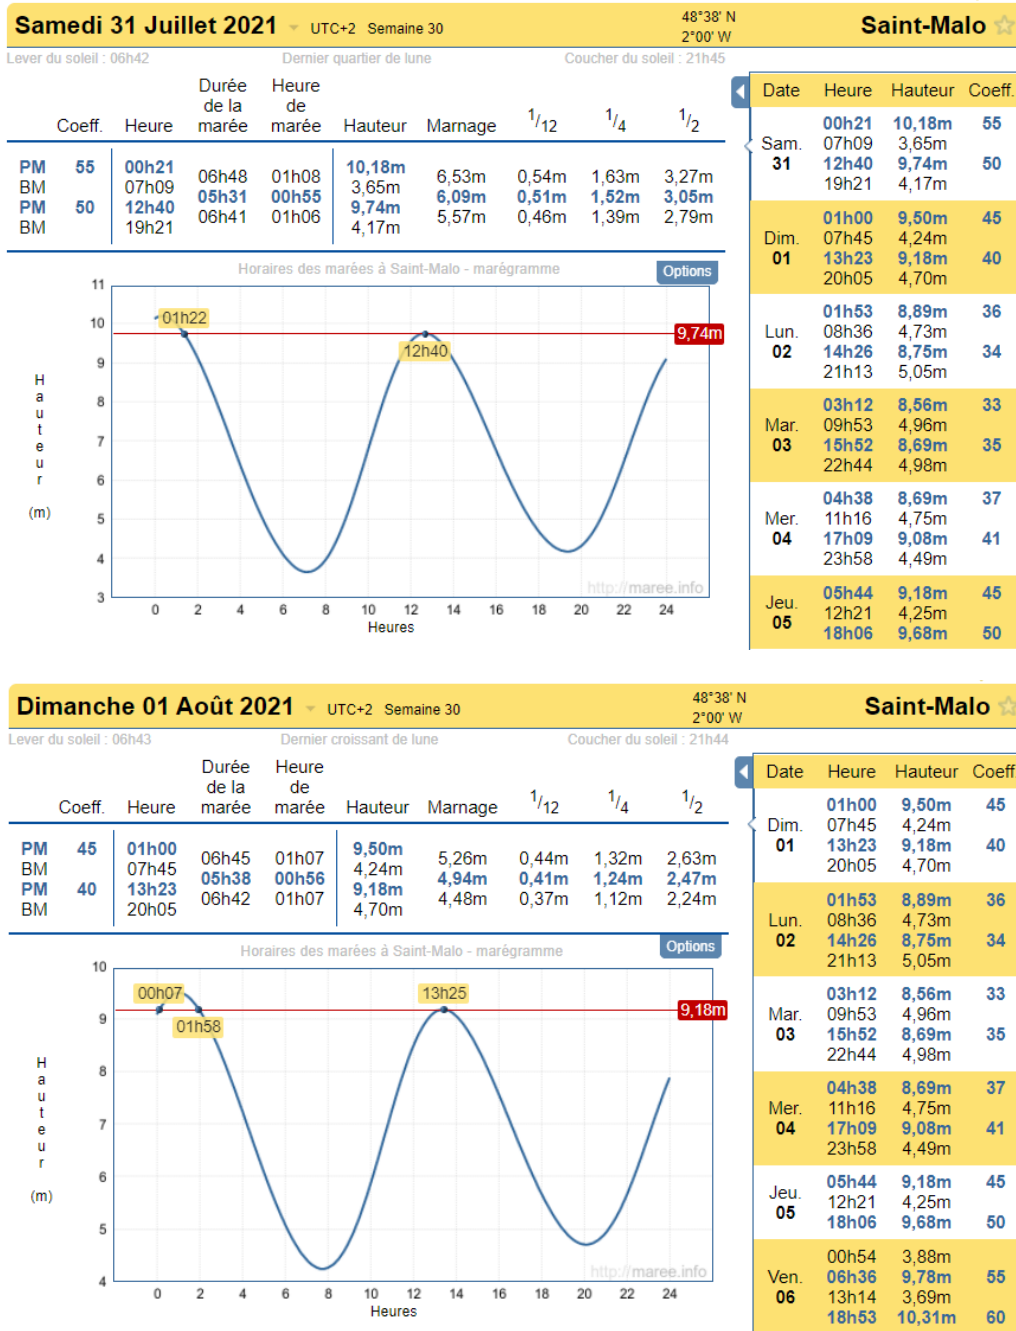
Samedi 31 Juillet 2021 UTC+2 Semaine 30 48°38' N 2°00' W Saint-Malo

Lever du soleil : 06h42 Dernier quartier de lune Coucher du soleil : 21h45

| | Coeff. | Heure | Durée de la marée | Heure de marée | Hauteur | Marnage | $^1/_{12}$ | $^1/_4$ | $^1/_2$ |
|---|---|---|---|---|---|---|---|---|---|
| PM | 55 | 00h21 | | | 10,18m | | | | |
| BM | | 07h09 | 06h48 | 01h08 | 3,65m | 6,53m | 0,54m | 1,63m | 3,27m |
| PM | 50 | 12h40 | 05h31 | 00h55 | 9,74m | 6,09m | 0,51m | 1,52m | 3,05m |
| BM | | 19h21 | 06h41 | 01h06 | 4,17m | 5,57m | 0,46m | 1,39m | 2,79m |

Horaires des marées à Saint-Malo - marégramme Options

11 10 9 8 7 6 5 4 3
Hauteur (m)
01h22 12h40 9,74m
0 2 4 6 8 10 12 14 16 18 20 22 24
Heures
http://maree.info

| Date | Heure | Hauteur | Coeff. |
|---|---|---|---|
| Sam. 31 | 00h21 | 10,18m | 55 |
| | 07h09 | 3,65m | |
| | 12h40 | 9,74m | 50 |
| | 19h21 | 4,17m | |
| Dim. 01 | 01h00 | 9,50m | 45 |
| | 07h45 | 4,24m | |
| | 13h23 | 9,18m | 40 |
| | 20h05 | 4,70m | |
| Lun. 02 | 01h53 | 8,89m | 36 |
| | 08h36 | 4,73m | |
| | 14h26 | 8,75m | 34 |
| | 21h13 | 5,05m | |
| Mar. 03 | 03h12 | 8,56m | 33 |
| | 09h53 | 4,96m | |
| | 15h52 | 8,69m | 35 |
| | 22h44 | 4,98m | |
| Mer. 04 | 04h38 | 8,69m | 37 |
| | 11h16 | 4,75m | |
| | 17h09 | 9,08m | 41 |
| | 23h58 | 4,49m | |
| Jeu. 05 | 05h44 | 9,18m | 45 |
| | 12h21 | 4,25m | |
| | 18h06 | 9,68m | 50 |

Dimanche 01 Août 2021 UTC+2 Semaine 30 48°38' N 2°00' W Saint-Malo

Lever du soleil : 06h43 Dernier croissant de lune Coucher du soleil : 21h44

| | Coeff. | Heure | Durée de la marée | Heure de marée | Hauteur | Marnage | $^1/_{12}$ | $^1/_4$ | $^1/_2$ |
|---|---|---|---|---|---|---|---|---|---|
| PM | 45 | 01h00 | | | 9,50m | | | | |
| BM | | 07h45 | 06h45 | 01h07 | 4,24m | 5,26m | 0,44m | 1,32m | 2,63m |
| PM | 40 | 13h23 | 05h38 | 00h56 | 9,18m | 4,94m | 0,41m | 1,24m | 2,47m |
| BM | | 20h05 | 06h42 | 01h07 | 4,70m | 4,48m | 0,37m | 1,12m | 2,24m |

Horaires des marées à Saint-Malo - marégramme Options

10 9 8 7 6 5 4
Hauteur (m)
00h07 01h58 13h25 9,18m
0 2 4 6 8 10 12 14 16 18 20 22 24
Heures
http://maree.info

| Date | Heure | Hauteur | Coeff |
|---|---|---|---|
| Dim. 01 | 01h00 | 9,50m | 45 |
| | 07h45 | 4,24m | |
| | 13h23 | 9,18m | 40 |
| | 20h05 | 4,70m | |
| Lun. 02 | 01h53 | 8,89m | 36 |
| | 08h36 | 4,73m | |
| | 14h26 | 8,75m | 34 |
| | 21h13 | 5,05m | |
| Mar. 03 | 03h12 | 8,56m | 33 |
| | 09h53 | 4,96m | |
| | 15h52 | 8,69m | 35 |
| | 22h44 | 4,98m | |
| Mer. 04 | 04h38 | 8,69m | 37 |
| | 11h16 | 4,75m | |
| | 17h09 | 9,08m | 41 |
| | 23h58 | 4,49m | |
| Jeu. 05 | 05h44 | 9,18m | 45 |
| | 12h21 | 4,25m | |
| | 18h06 | 9,68m | 50 |
| Ven. 06 | 00h54 | 3,88m | |
| | 06h36 | 9,78m | 55 |
| | 13h14 | 3,69m | |
| | 18h53 | 10,31m | 60 |